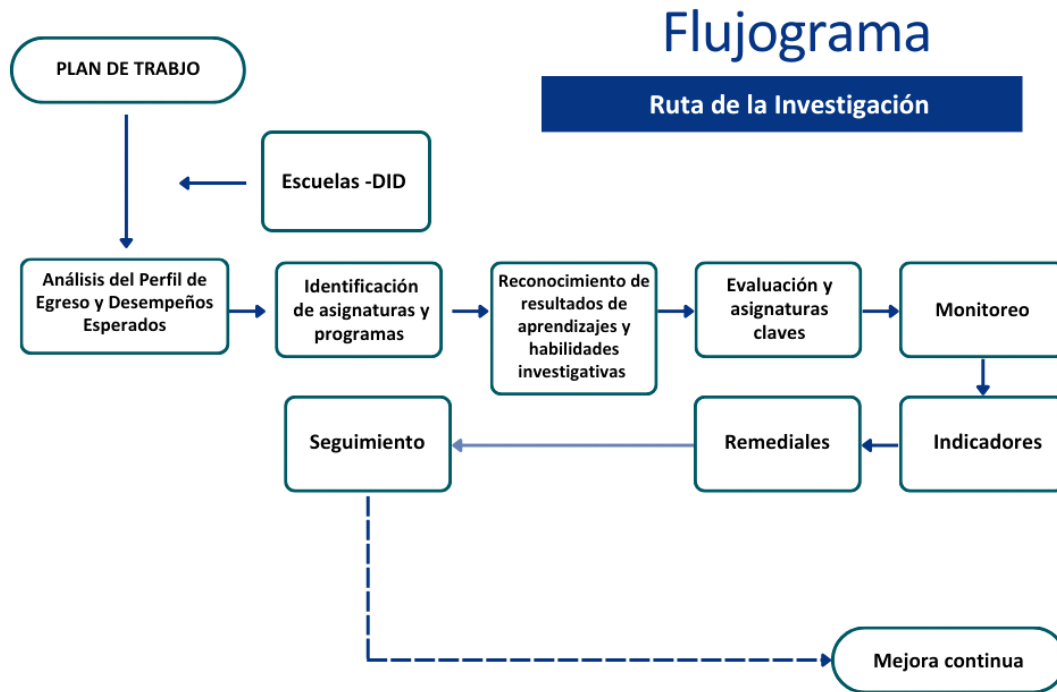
Flujograma

Ruta de la Investigación

PLAN DE TRABJO

Escuelas -DID

Análisis del Perfil de Egreso y Desempeños Esperados

Identificación de asignaturas y programas

Reconocimiento de resultados de aprendizajes y habilidades investigativas

Evaluación y asignaturas claves

Monitoreo

Indicadores

Remediales

Seguimiento

Mejora continua